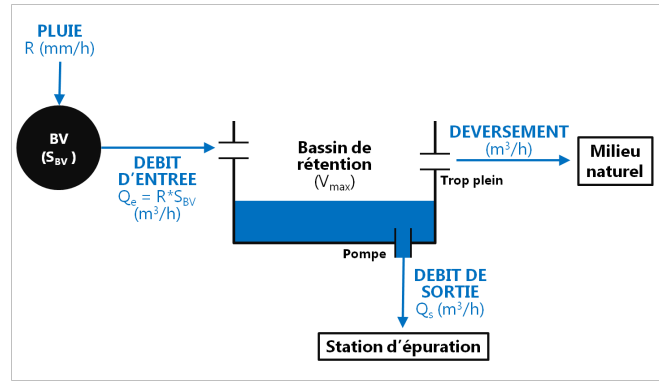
PLUIE
R (mm/h)

BV
($S_{BV}$)

DEBIT D'ENTREE
$Q_e = R*S_{BV}$
($m^3/h$)

Bassin de rétention
($V_{max}$)

DEVERSEMENT
($m^3/h$)

Milieu naturel

Trop plein

Pompe

DEBIT DE SORTIE
$Q_s$ ($m^3/h$)

Station d'épuration